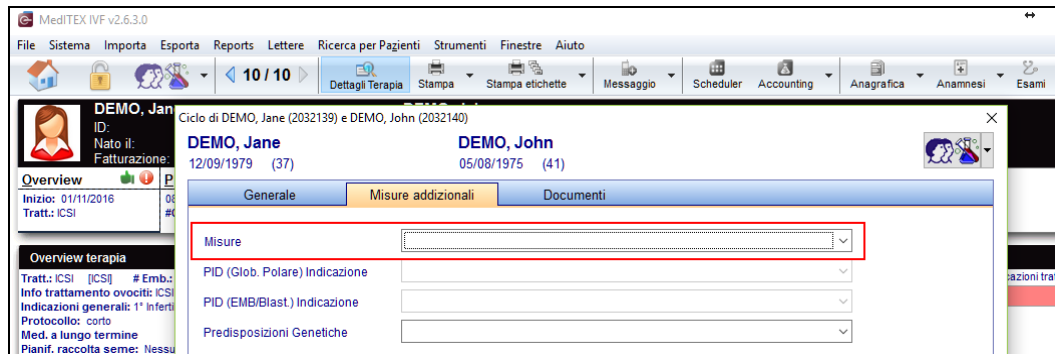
MedITEX IVF v2.6.3.0

File Sistema Importa Esporta Reports Lettere Ricerca per Pazienti Strumenti Finestre Aiuto

10 / 10 Dettagli Terapia Stampa Stampa etichette Messaggio Scheduler Accounting Anagrafica Anamnesi Esami

DEMO, Jan
ID:
Nato il:
Fatturazione:

Overview
Inizio: 01/11/2016
Tratt.: ICSI

Overview terapia
Tratt.: ICSI [ICSI] # Emb.:
Info trattamento ovociti: ICSI
Indicazioni generali: 1° Inferti
Protocollo: corto
Med. a lungo termine
Pianif. raccolta seme: Nessu

Ciclo di DEMO, Jane (2032139) e DEMO, John (2032140)

DEMO, Jane
12/09/1979 (37)

DEMO, John
05/08/1975 (41)

Generale | Misure addizionali | Documenti

Misure

PID (Glob. Polare) Indicazione

PID (EMB/Blast.) Indicazione

Predisposizioni Genetiche

cazioni trat